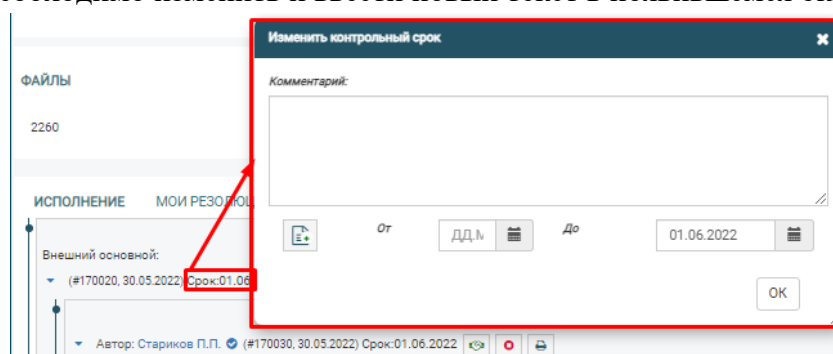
Изменить контрольный срок

Комментарий:

От ДД.М

До 01.06.2022

ОК

ФАЙЛЫ

2260

ИСПОЛНЕНИЕ МОИ РЕЗОЛЮ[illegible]

Внешний основной:

(#170020, 30.05.2022) Срок:01.06

Автор: Стариков П.П. (#170030, 30.05.2022) Срок:01.06.2022